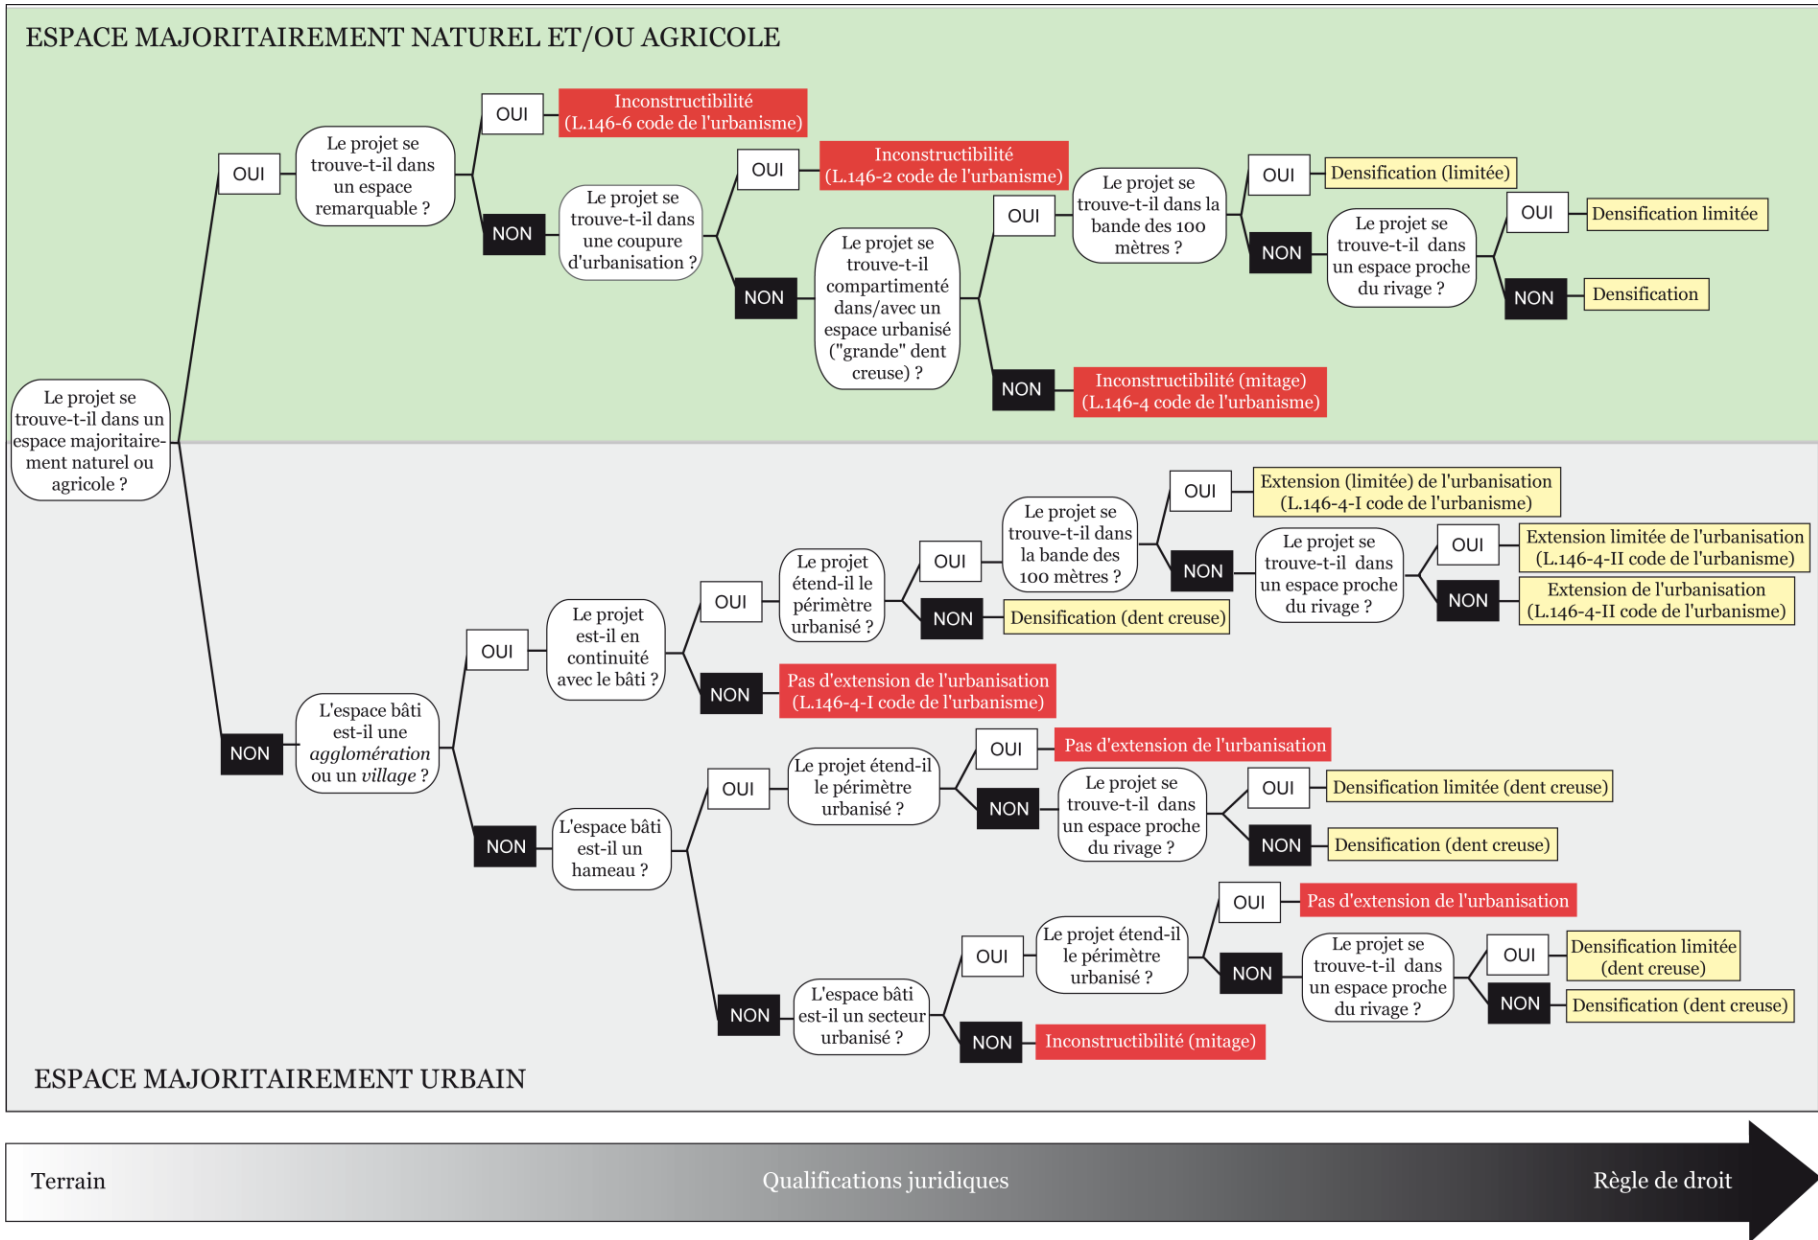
ESPACE MAJORITAIREMENT NATUREL ET/OU AGRICOLE

Le projet se trouve-t-il dans un espace majoritairement naturel ou agricole ?

OUI

Le projet se trouve-t-il dans un espace remarquable ?

OUI

Inconstructibilité (L.146-6 code de l'urbanisme)

NON

Le projet se trouve-t-il dans une coupure d'urbanisation ?

OUI

Inconstructibilité (L.146-2 code de l'urbanisme)

NON

Le projet se trouve-t-il compartimenté dans/avec un espace urbanisé ("grande" dent creuse) ?

OUI

Le projet se trouve-t-il dans la bande des 100 mètres ?

OUI

Densification (limitée)

NON

Le projet se trouve-t-il dans un espace proche du rivage ?

OUI

Densification limitée

NON

Densification

NON

Inconstructibilité (mitage) (L.146-4 code de l'urbanisme)

NON

L'espace bâti est-il une *agglomération* ou un *village* ?

OUI

Le projet est-il en continuité avec le bâti ?

OUI

Le projet étend-il le périmètre urbanisé ?

OUI

Le projet se trouve-t-il dans la bande des 100 mètres ?

OUI

Extension (limitée) de l'urbanisation (L.146-4-I code de l'urbanisme)

NON

Le projet se trouve-t-il dans un espace proche du rivage ?

OUI

Extension limitée de l'urbanisation (L.146-4-II code de l'urbanisme)

NON

Extension de l'urbanisation (L.146-4-II code de l'urbanisme)

NON

Densification (dent creuse)

NON

Pas d'extension de l'urbanisation (L.146-4-I code de l'urbanisme)

NON

L'espace bâti est-il un hameau ?

OUI

Le projet étend-il le périmètre urbanisé ?

OUI

Pas d'extension de l'urbanisation

NON

Le projet se trouve-t-il dans un espace proche du rivage ?

OUI

Densification limitée (dent creuse)

NON

Densification (dent creuse)

NON

L'espace bâti est-il un secteur urbanisé ?

OUI

Le projet étend-il le périmètre urbanisé ?

OUI

Pas d'extension de l'urbanisation

NON

Le projet se trouve-t-il dans un espace proche du rivage ?

OUI

Densification limitée (dent creuse)

NON

Densification (dent creuse)

NON

Inconstructibilité (mitage)

ESPACE MAJORITAIREMENT URBAIN

Terrain

Qualifications juridiques

Règle de droit